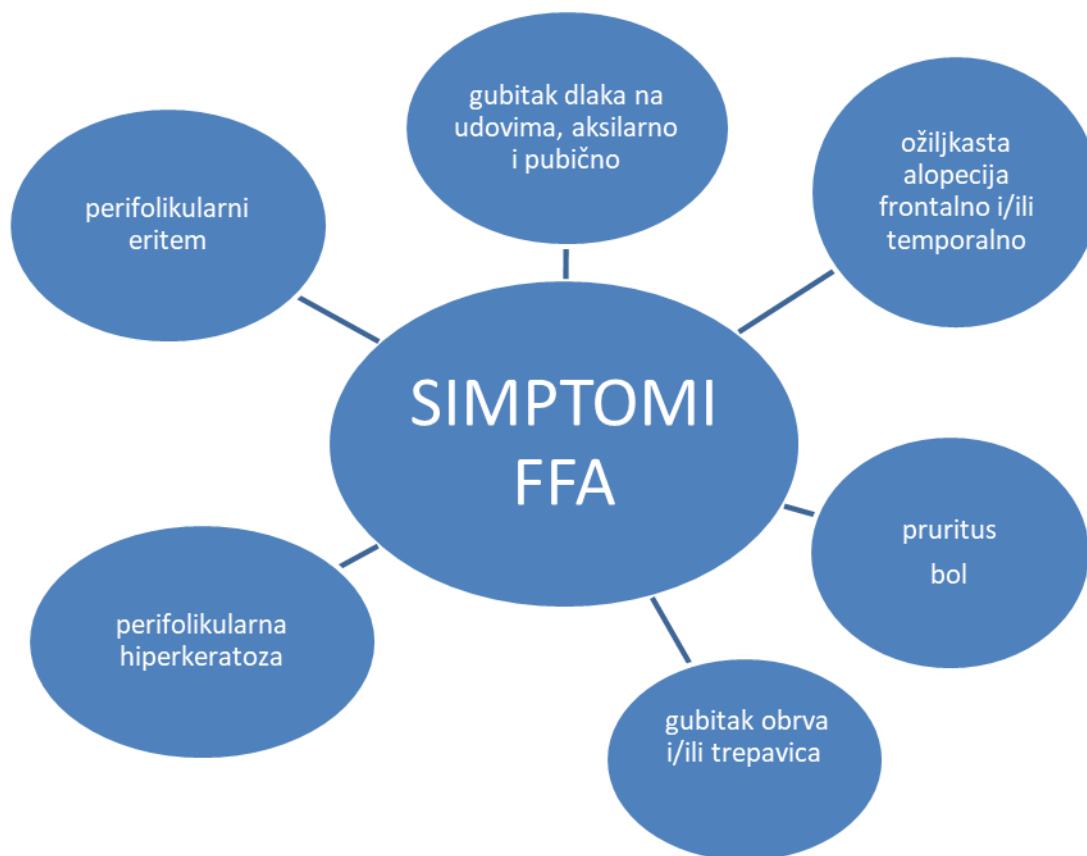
SIMPTOMI FFA

gubitak dlaka na udovima, aksilarno i pubično

ožiljkasta alopecija frontalno i/ili temporalno

pruritus

bol

gubitak obrva i/ili trepavica

perifolikularna hiperkeratoza

perifolikularni eritem